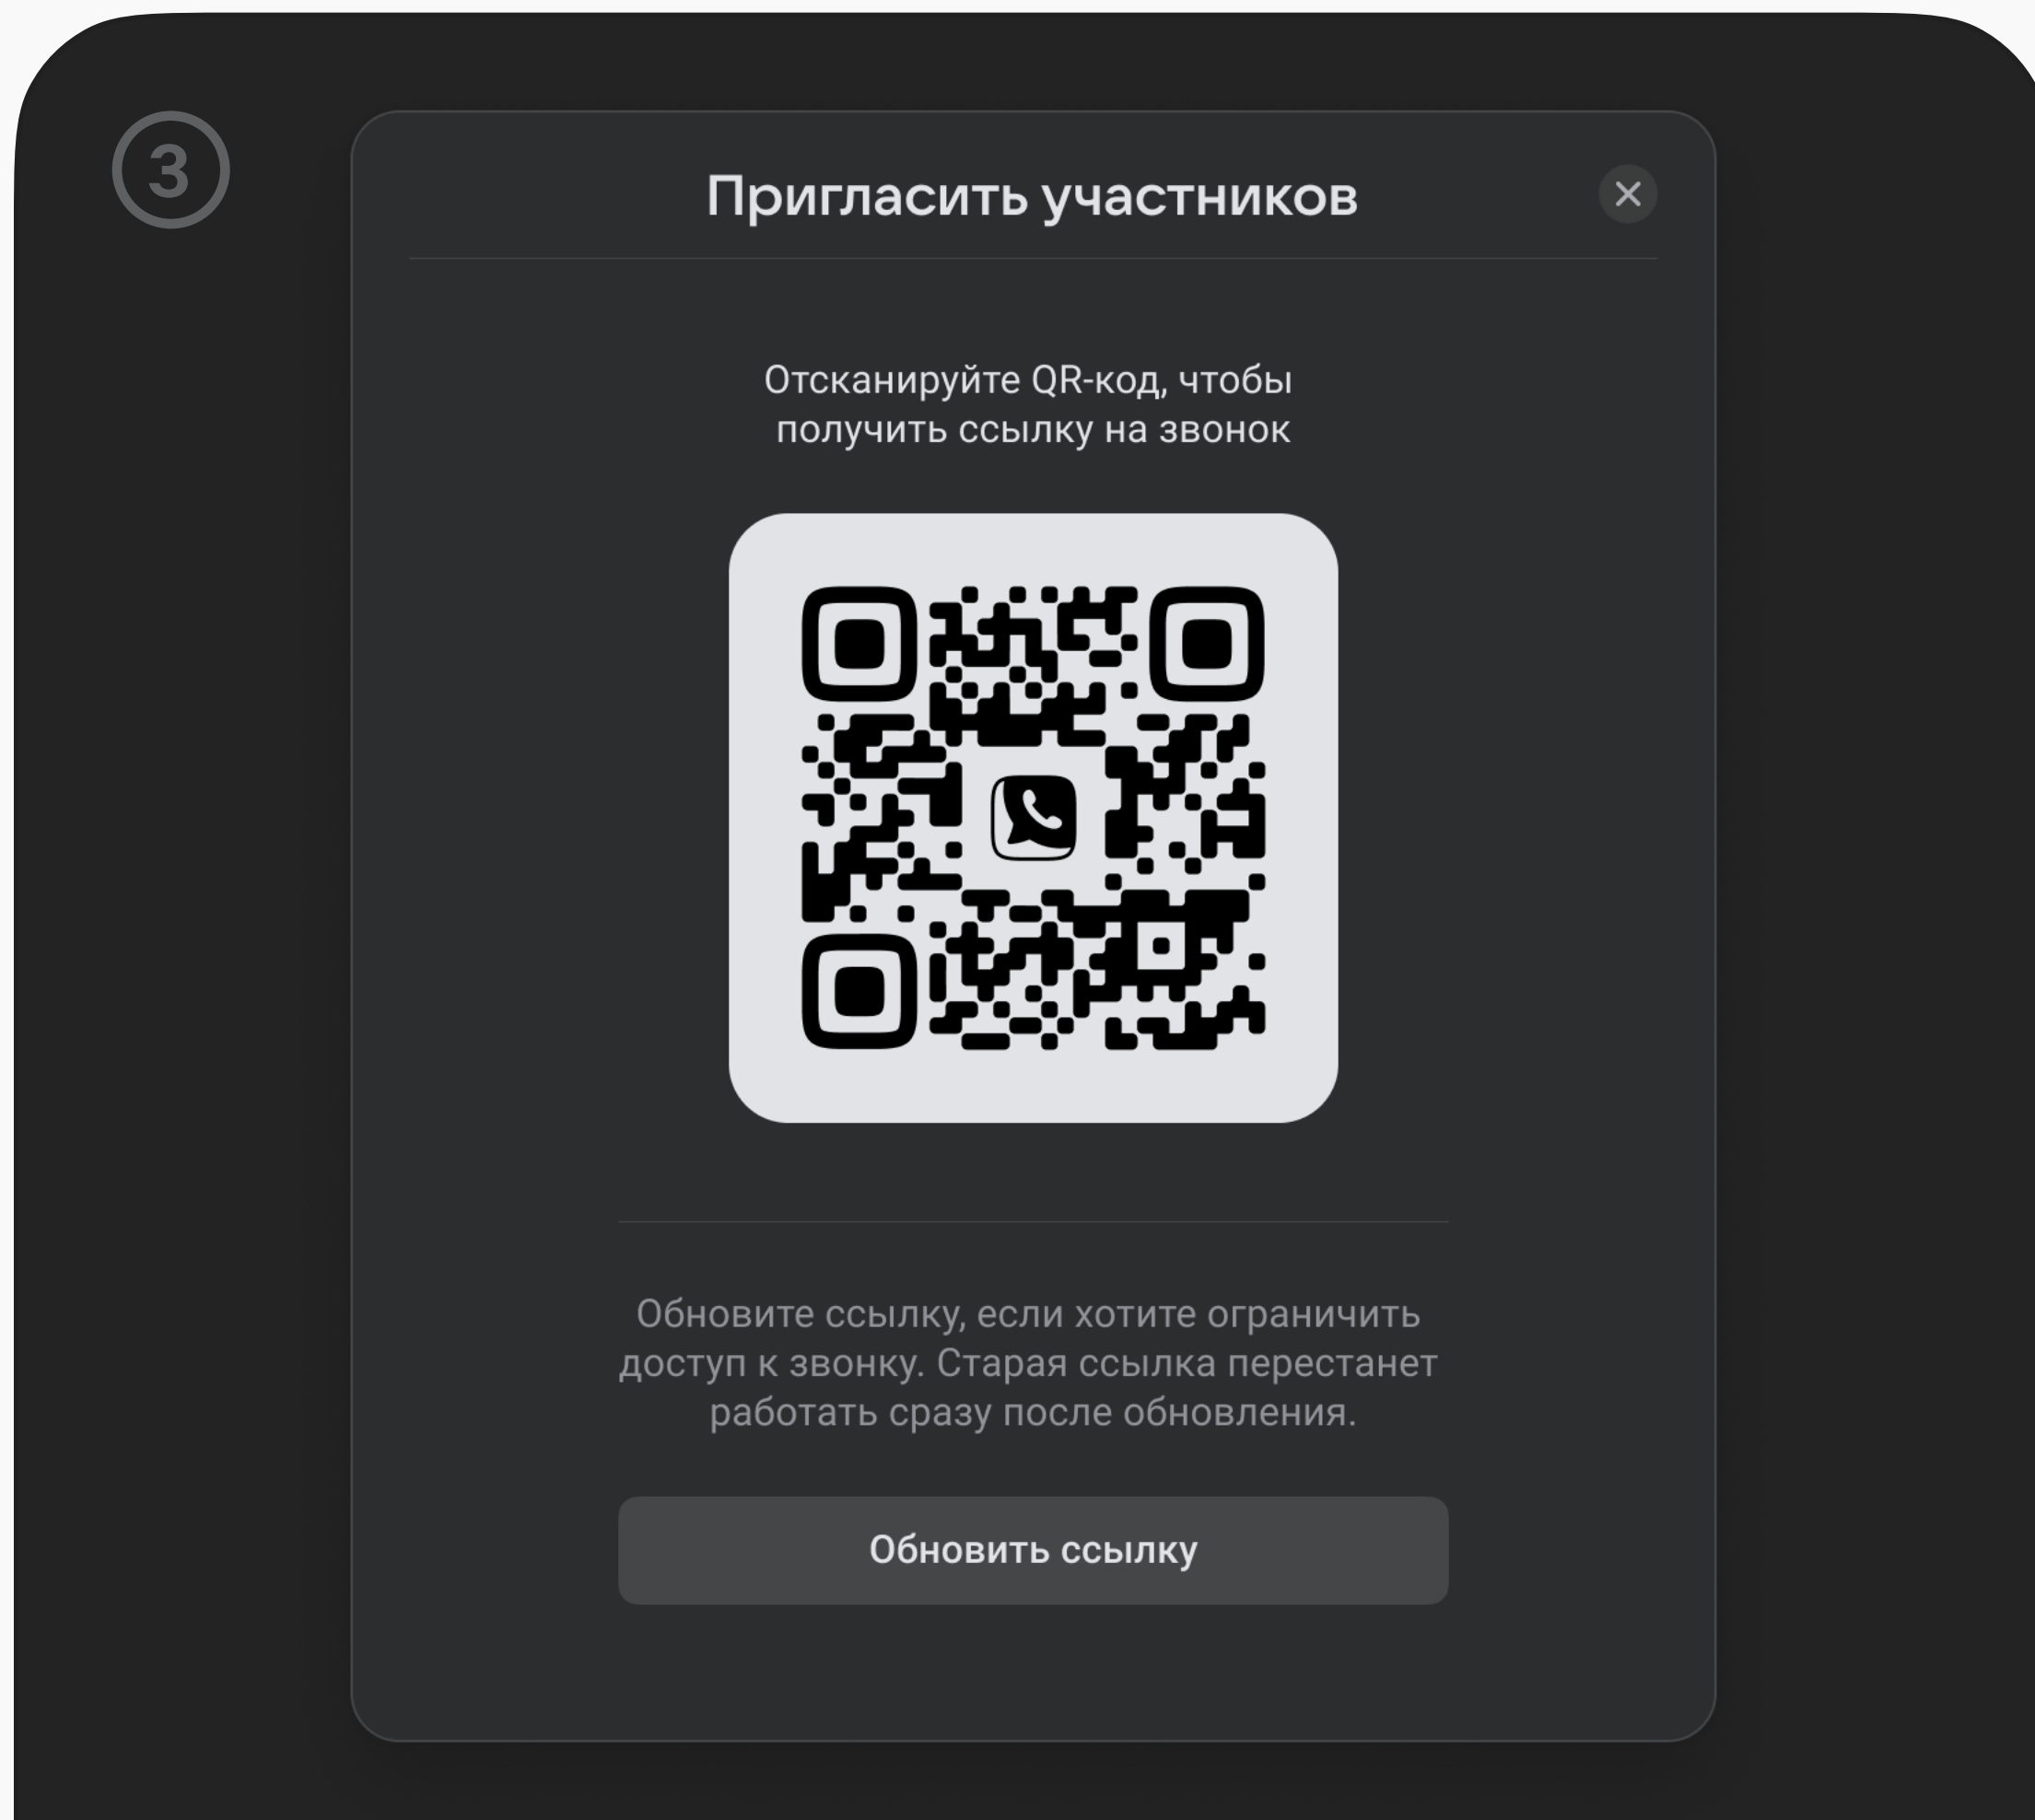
3

Пригласить участников

×

Отсканируйте QR-код, чтобы получить ссылку на звонок

Обновите ссылку, если хотите ограничить доступ к звонку. Старая ссылка перестанет работать сразу после обновления.

Обновить ссылку